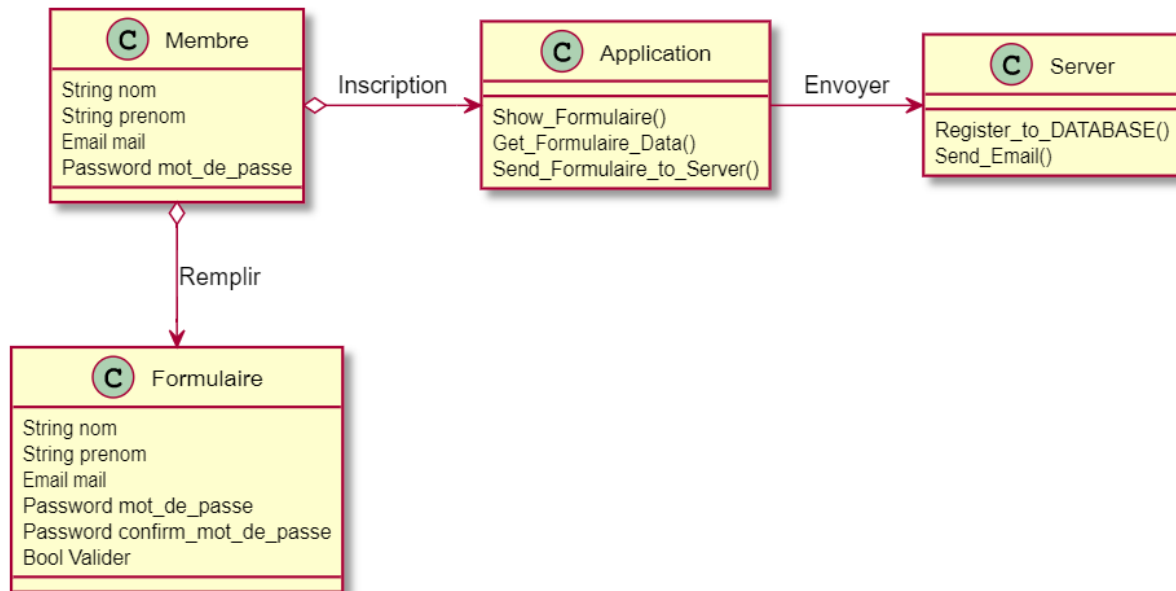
C Membre

String nom
String prenom
Email mail
Password mot_de_passe

Inscription

C Application

Show_Formulaire()
Get_Formulaire_Data()
Send_Formulaire_to_Server()

Envoyer

C Server

Register_to_DATABASE()
Send_Email()

Remplir

C Formulaire

String nom
String prenom
Email mail
Password mot_de_passe
Password confirm_mot_de_passe
Bool Valider